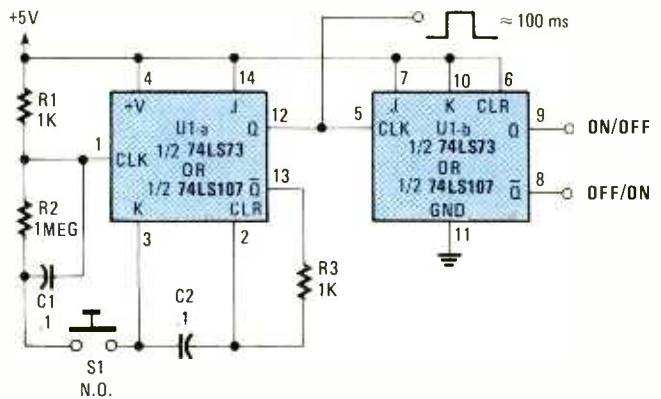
+5V

≈ 100 ms

R1
1K

R2
1MEG

C1
1

S1
N.O.

C2
1

R3
1K

4
14
1
12
13
3
2

+V
J
U1-a
CLK
1/2 74LS73
OR
1/2 74LS107
Q
$\overline{Q}$
K
CLR

5
7
10
6
9
8
11

J
K
CLR
CLK
U1-b
1/2 74LS73
OR
1/2 74LS107
Q
$\overline{Q}$
GND

ON/OFF
OFF/ON